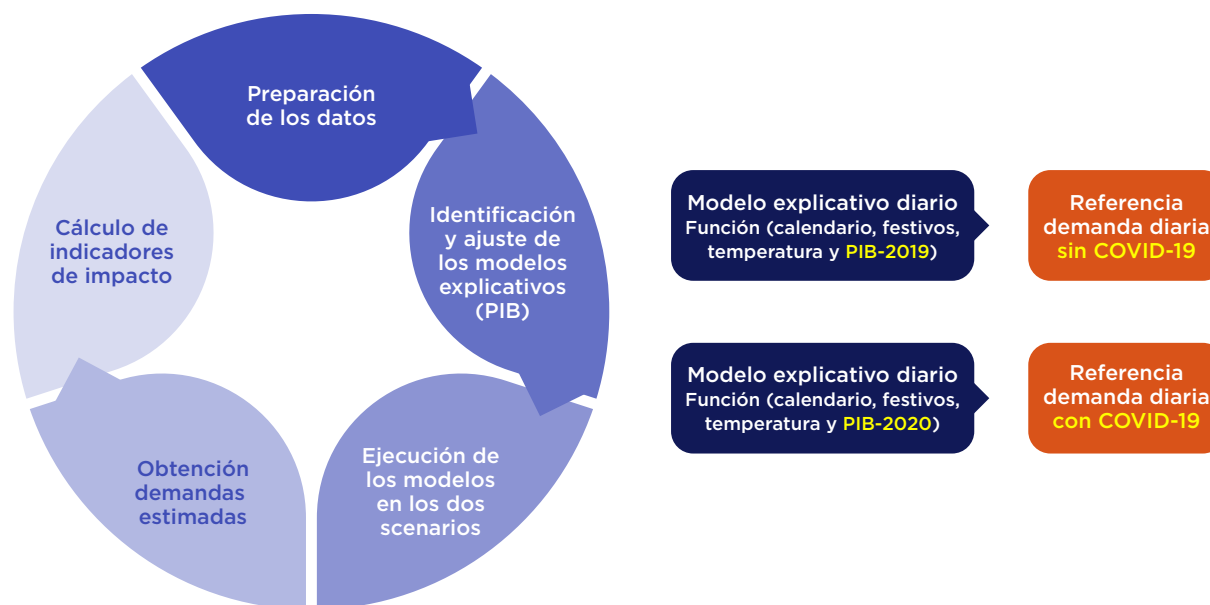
Preparación de los datos

Identificación y ajuste de los modelos explicativos (PIB)

Ejecución de los modelos en los dos scenarios

Obtención demandas estimadas

Cálculo de indicadores de impacto

Modelo explicativo diario
Función (calendario, festivos, temperatura y PIB-2019)

Referencia demanda diaria sin COVID-19

Modelo explicativo diario
Función (calendario, festivos, temperatura y PIB-2020)

Referencia demanda diaria con COVID-19